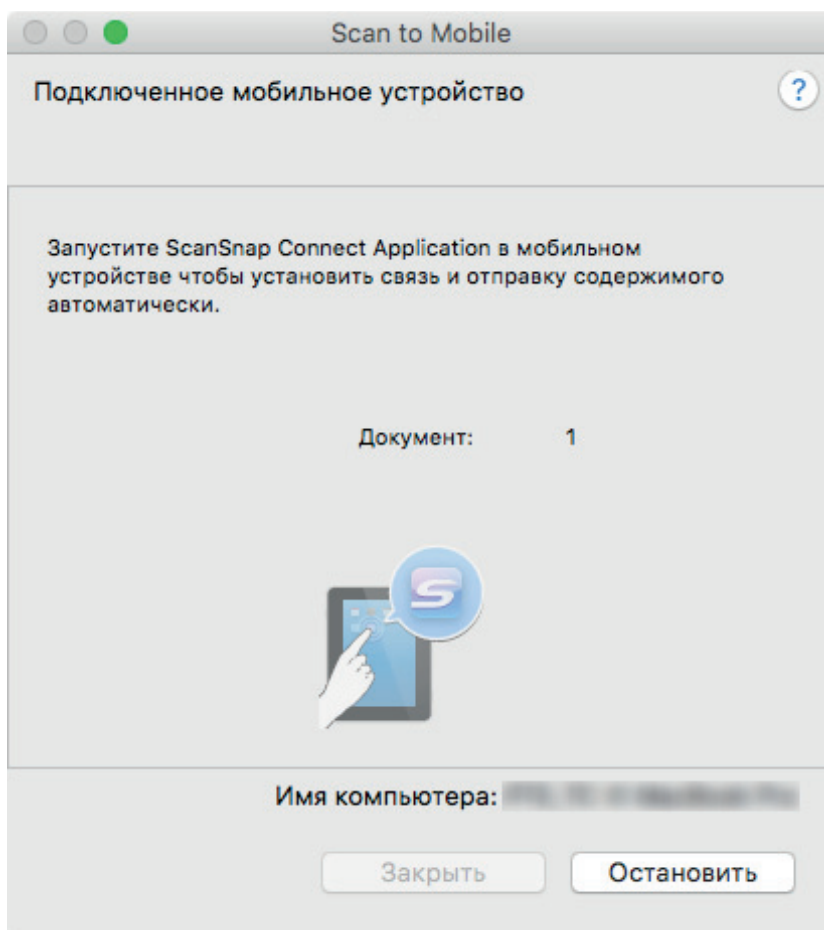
Scan to Mobile

Подключенное мобильное устройство

?

Запустите ScanSnap Connect Application в мобильном устройстве чтобы установить связь и отправку содержимого автоматически.

Документ: 1

Имя компьютера: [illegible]

Закрыть

Остановить